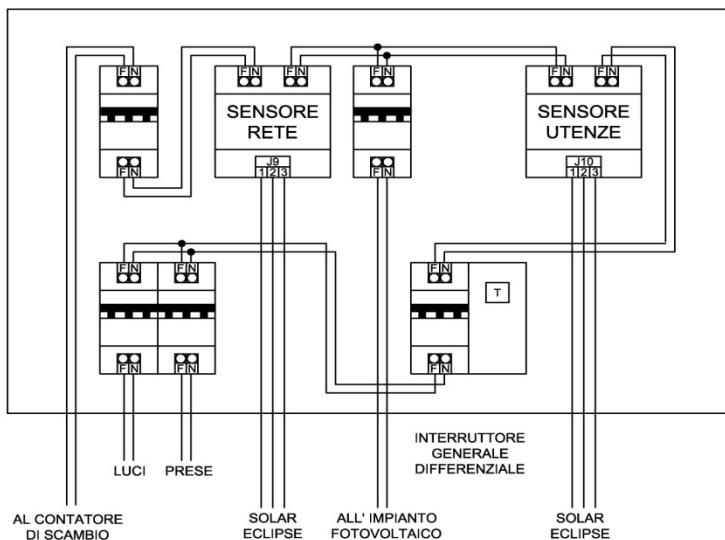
F N
F N
F N
F N
SENSORE RETE
J9
1 2 3
F N
F N
F N
F N
SENSORE UTENZE
J10
1 2 3
F N
F N
F N
T
F N
F N
F N
LUCI
PRESE
INTERRUTTORE GENERALE DIFFERENZIALE
AL CONTATORE DI SCAMBIO
SOLAR ECLIPSE
ALL' IMPIANTO FOTOVOLTAICO
SOLAR ECLIPSE